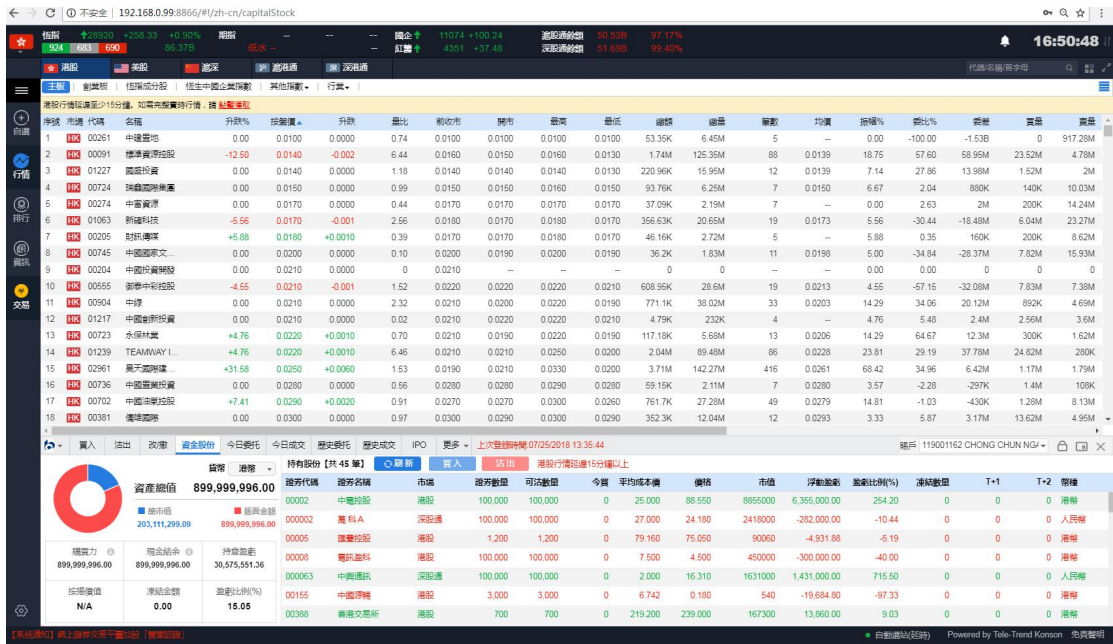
← → C ⓘ 不安全 | 192.168.0.99:8866/#!/zh-cn/capitalStock

恒指 ↑28920 +258.33 +0.90% 期指 -- -- -- -- 國企↑ 11074 +100.24 滬股通餘額 50.53B 97.17%
924 683 690 86.37B 低水 -- -- 紅籌↑ 4351 +37.48 深股通餘額 51.69B 99.40%
16:50:48

港股 美股 滬深 滬港通 深港通 代碼/名稱/首字母

主板 創業板 恒指成分股 恒生中國企業指數 其他指數 行業

港股行情延遲至少15分鐘，如需免費實時行情，請 點擊獲取

自選 行情 排行 資訊 交易

| 序號 | 市場 | 代碼 | 名稱 | 升跌% | 按盤價▲ | 升跌 | 量比 | 前收市 | 開市 | 最高 | 最低 | 總額 | 總量 | 筆數 | 均價 | 振幅% | 委比% | 委差 | 買量 | 賣量 |
|---|---|---|---|---|---|---|---|---|---|---|---|---|---|---|---|---|---|---|---|---|
| 1 | HK | 00261 | 中建置地 | 0.00 | 0.0100 | 0.0000 | 0.74 | 0.0100 | 0.0100 | 0.0100 | 0.0100 | 53.35K | 6.45M | 5 | -- | 0.00 | -100.00 | -1.53B | 0 | 917.28M |
| 2 | HK | 00091 | 標準資源控股 | -12.50 | 0.0140 | -0.002 | 6.44 | 0.0160 | 0.0150 | 0.0160 | 0.0130 | 1.74M | 125.35M | 88 | 0.0139 | 18.75 | 57.60 | 58.95M | 23.52M | 4.78M |
| 3 | HK | 01227 | 國盛投資 | 0.00 | 0.0140 | 0.0000 | 1.18 | 0.0140 | 0.0140 | 0.0140 | 0.0130 | 220.96K | 15.95M | 12 | 0.0139 | 7.14 | 27.86 | 13.98M | 1.52M | 2M |
| 4 | HK | 00724 | 瑞鑫國際集團 | 0.00 | 0.0150 | 0.0000 | 0.99 | 0.0150 | 0.0150 | 0.0160 | 0.0150 | 93.76K | 6.25M | 7 | 0.0150 | 6.67 | 2.04 | 880K | 140K | 10.03M |
| 5 | HK | 00274 | 中富資源 | 0.00 | 0.0170 | 0.0000 | 0.44 | 0.0170 | 0.0170 | 0.0170 | 0.0170 | 37.09K | 2.19M | 7 | -- | 0.00 | 2.63 | 2M | 200K | 14.24M |
| 6 | HK | 01063 | 新確科技 | -5.56 | 0.0170 | -0.001 | 2.56 | 0.0180 | 0.0170 | 0.0180 | 0.0170 | 356.63K | 20.65M | 19 | 0.0173 | 5.56 | -30.44 | -18.48M | 6.04M | 23.27M |
| 7 | HK | 00205 | 財訊傳媒 | +5.88 | 0.0180 | +0.0010 | 0.39 | 0.0170 | 0.0170 | 0.0180 | 0.0170 | 46.16K | 2.72M | 5 | -- | 5.88 | 0.35 | 160K | 200K | 8.62M |
| 8 | HK | 00745 | 中國國家文... | 0.00 | 0.0200 | 0.0000 | 0.10 | 0.0200 | 0.0190 | 0.0200 | 0.0190 | 36.2K | 1.83M | 11 | 0.0198 | 5.00 | -34.84 | -28.37M | 7.82M | 15.93M |
| 9 | HK | 00204 | 中國投資開發 | 0.00 | 0.0210 | 0.0000 | 0 | 0.0210 | -- | -- | -- | 0 | 0 | 0 | -- | 0.00 | 0.00 | 0 | 0 | 0 |
| 10 | HK | 00555 | 御泰中彩控股 | -4.55 | 0.0210 | -0.001 | 1.52 | 0.0220 | 0.0220 | 0.0220 | 0.0210 | 608.95K | 28.6M | 19 | 0.0213 | 4.55 | -57.15 | -32.08M | 7.83M | 7.38M |
| 11 | HK | 00904 | 中綠 | 0.00 | 0.0210 | 0.0000 | 2.32 | 0.0210 | 0.0200 | 0.0220 | 0.0190 | 771.1K | 38.02M | 33 | 0.0203 | 14.29 | 34.06 | 20.12M | 892K | 4.69M |
| 12 | HK | 01217 | 中國創新投資 | 0.00 | 0.0210 | 0.0000 | 0.02 | 0.0210 | 0.0220 | 0.0220 | 0.0210 | 4.79K | 232K | 4 | -- | 4.76 | 5.48 | 2.4M | 2.56M | 3.6M |
| 13 | HK | 00723 | 永保林業 | +4.76 | 0.0220 | +0.0010 | 0.70 | 0.0210 | 0.0190 | 0.0220 | 0.0190 | 117.18K | 5.68M | 13 | 0.0206 | 14.29 | 64.67 | 12.3M | 300K | 1.62M |
| 14 | HK | 01239 | TEAMWAY I... | +4.76 | 0.0220 | +0.0010 | 6.46 | 0.0210 | 0.0210 | 0.0250 | 0.0200 | 2.04M | 89.48M | 86 | 0.0228 | 23.81 | 29.19 | 37.78M | 24.82M | 280K |
| 15 | HK | 02961 | 昊天國際建... | +31.58 | 0.0250 | +0.0060 | 1.53 | 0.0190 | 0.0210 | 0.0330 | 0.0200 | 3.71M | 142.27M | 416 | 0.0261 | 68.42 | 34.96 | 6.42M | 1.17M | 1.79M |
| 16 | HK | 00736 | 中國置業投資 | 0.00 | 0.0280 | 0.0000 | 0.56 | 0.0280 | 0.0280 | 0.0290 | 0.0280 | 59.15K | 2.11M | 7 | 0.0280 | 3.57 | -2.28 | -297K | 1.4M | 108K |
| 17 | HK | 00702 | 中國油氣控股 | +7.41 | 0.0290 | +0.0020 | 0.91 | 0.0270 | 0.0270 | 0.0300 | 0.0260 | 761.7K | 27.28M | 49 | 0.0279 | 14.81 | -1.03 | -430K | 1.28M | 8.13M |
| 18 | HK | 00381 | 僑洋國際 | 0.00 | 0.0300 | 0.0000 | 0.97 | 0.0300 | 0.0290 | 0.0300 | 0.0290 | 352.3K | 12.04M | 12 | 0.0293 | 3.33 | 5.87 | 3.17M | 13.62M | 4.95M |

買入 沽出 改/撤 資金股份 今日委托 今日成交 歷史委托 歷史成交 IPO 更多 上次登錄時間 07/25/2018 13:36:44 賬戶 119001162 CHONG CHUN NG/

貨幣 港幣
資產總值 899,999,996.00
■ 總市值 203,111,299.09 ■ 賬戶金額 899,999,996.00

| 購買力 | 現金結余 | 持倉盈虧 |
|---|---|---|
| 899,999,996.00 | 899,999,996.00 | 30,575,551.36 |

| 按揭價值 | 凍結金額 | 盈虧比例(%) |
|---|---|---|
| N/A | 0.00 | 15.05 |

持有股份 [共 45 筆] 刷新 買入 沽出 港股行情延遲15分鐘以上

| 證券代碼 | 證券名稱 | 市場 | 證券數量 | 可沽數量 | 今買 | 平均成本價 | 價格 | 市值 | 浮動盈虧 | 盈虧比例(%) | 凍結數量 | T+1 | T+2 | 幣種 |
|---|---|---|---|---|---|---|---|---|---|---|---|---|---|---|
| 00002 | 中電控股 | 港股 | 100,000 | 100,000 | 0 | 25.000 | 88.550 | 8855000 | 6,355,000.00 | 254.20 | 0 | 0 | 0 | 港幣 |
| 000002 | 萬科A | 深股通 | 100,000 | 100,000 | 0 | 27.000 | 24.180 | 2418000 | -282,000.00 | -10.44 | 0 | 0 | 0 | 人民幣 |
| 00005 | 匯豐控股 | 港股 | 1,200 | 1,200 | 0 | 79.160 | 75.050 | 90060 | -4,931.88 | -5.19 | 0 | 0 | 0 | 港幣 |
| 00008 | 電訊盈科 | 港股 | 100,000 | 100,000 | 0 | 7.500 | 4.500 | 450000 | -300,000.00 | -40.00 | 0 | 0 | 0 | 港幣 |
| 000063 | 中興通訊 | 深股通 | 100,000 | 100,000 | 0 | 2.000 | 16.310 | 1631000 | 1,431,000.00 | 715.50 | 0 | 0 | 0 | 人民幣 |
| 00155 | 中國淨輸 | 港股 | 3,000 | 3,000 | 0 | 6.742 | 0.180 | 540 | -19,684.80 | -97.33 | 0 | 0 | 0 | 港幣 |
| 00388 | 香港交易所 | 港股 | 700 | 700 | 0 | 219.200 | 239.000 | 167300 | 13,860.00 | 9.03 | 0 | 0 | 0 | 港幣 |

[系統通知] 網上證券交易平臺加設 [雙重認證] • 自動選站(延時) Powered by Tele-Trend Konson 免責聲明